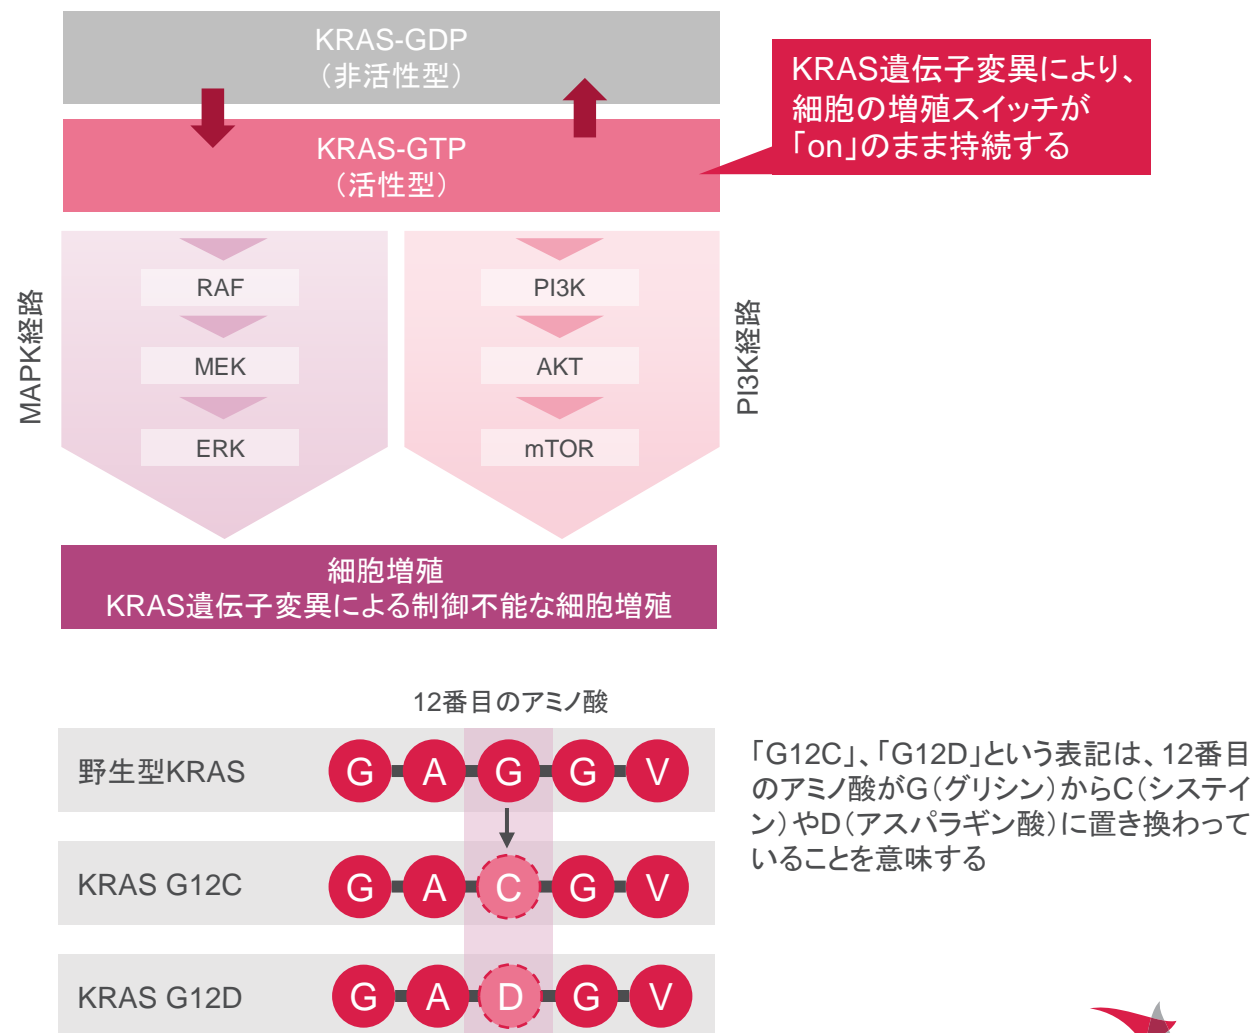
KRAS-GDP
（非活性型）

KRAS-GTP
（活性型）

KRAS遺伝子変異により、細胞の増殖スイッチが「on」のまま持続する

MAPK経路

RAF
MEK
ERK

PI3K
AKT
mTOR

PI3K経路

細胞増殖
KRAS遺伝子変異による制御不能な細胞増殖

12番目のアミノ酸

| 野生型KRAS | G | A | G | G | V |
|---|---|---|---|---|---|
| KRAS G12C | G | A | C | G | V |
| KRAS G12D | G | A | D | G | V |

「G12C」、「G12D」という表記は、12番目のアミノ酸がG（グリシン）からC（システイン）やD（アスパラギン酸）に置き換わっていることを意味する